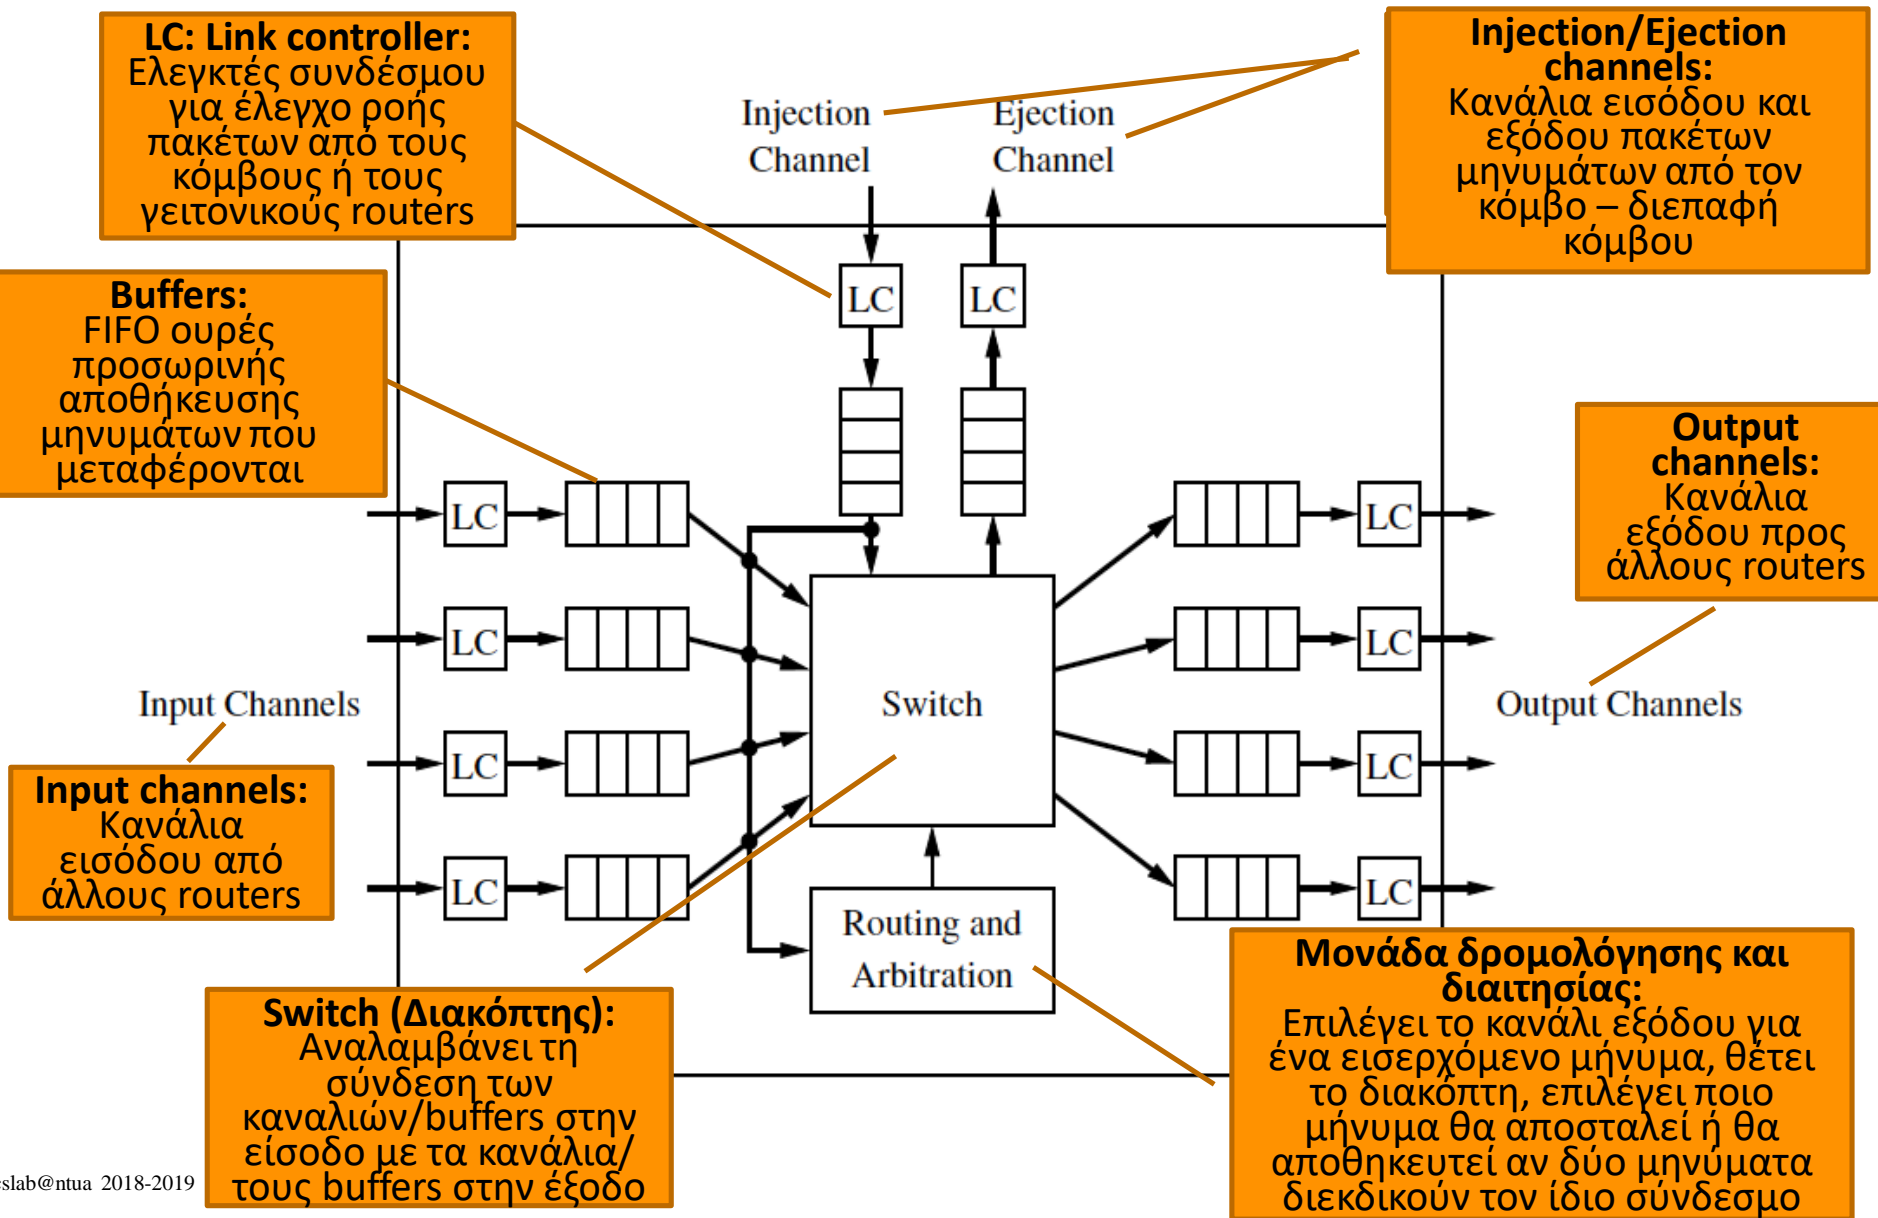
LC: Link controller:
Ελεγκτές συνδέσμου για έλεγχο ροής πακέτων από τους κόμβους ή τους γειτονικούς routers

Injection Channel

Ejection Channel

Injection/Ejection channels:
Κανάλια εισόδου και εξόδου πακέτων μηνυμάτων από τον κόμβο – διεπαφή κόμβου

Buffers:
FIFO ουρές προσωρινής αποθήκευσης μηνυμάτων που μεταφέρονται

LC

LC

LC

LC

LC

LC

LC

LC

LC

LC

Output channels:
Κανάλια εξόδου προς άλλους routers

Input Channels

Switch

Output Channels

Input channels:
Κανάλια εισόδου από άλλους routers

Routing and Arbitration

Switch (Διακόπτης):
Αναλαμβάνει τη σύνδεση των καναλιών/buffers στην είσοδο με τα κανάλια/ τους buffers στην έξοδο

Μονάδα δρομολόγησης και διαιτησίας:
Επιλέγει το κανάλι εξόδου για ένα εισερχόμενο μήνυμα, θέτει το διακόπτη, επιλέγει ποιο μήνυμα θα αποσταλεί ή θα αποθηκευτεί αν δύο μηνύματα διεκδικούν τον ίδιο σύνδεσμο

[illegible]slab@ntua 2018-2019